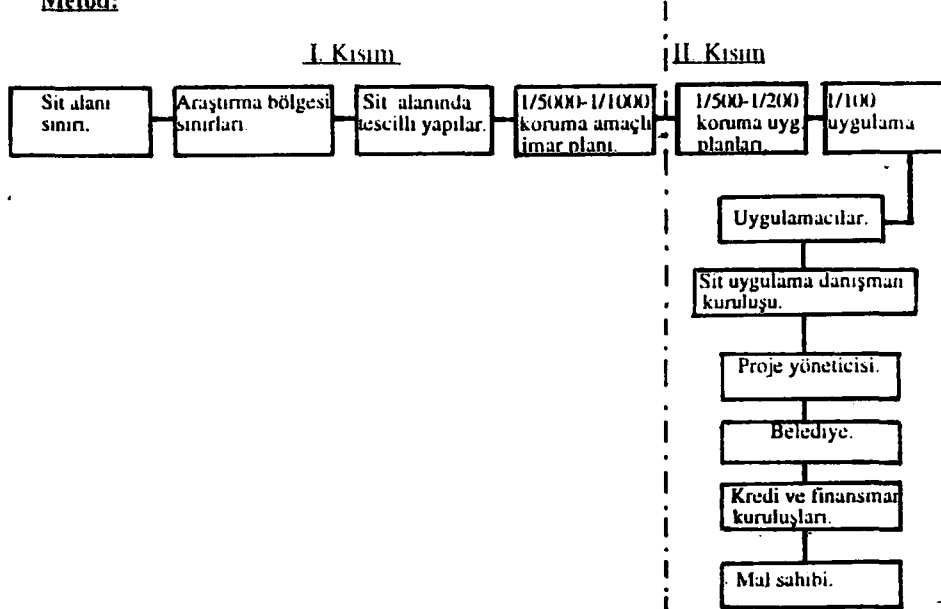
Metod:

I. Kısım

II. Kısım

Sit alanı sınırı.

Araştırma bölgesi sınırları.

Sit alanında tescilli yapılar.

1/5000-1/1000 koruma amaçlı imar planı.

1/500-1/200 koruma uyg. planları.

1/100 uygulama

Uygulamacılar.

Sit uygulama danışman kuruluşu.

Proje yöneticisi.

Belediye.

Kredi ve finansman kuruluşları.

Mal sahibi.